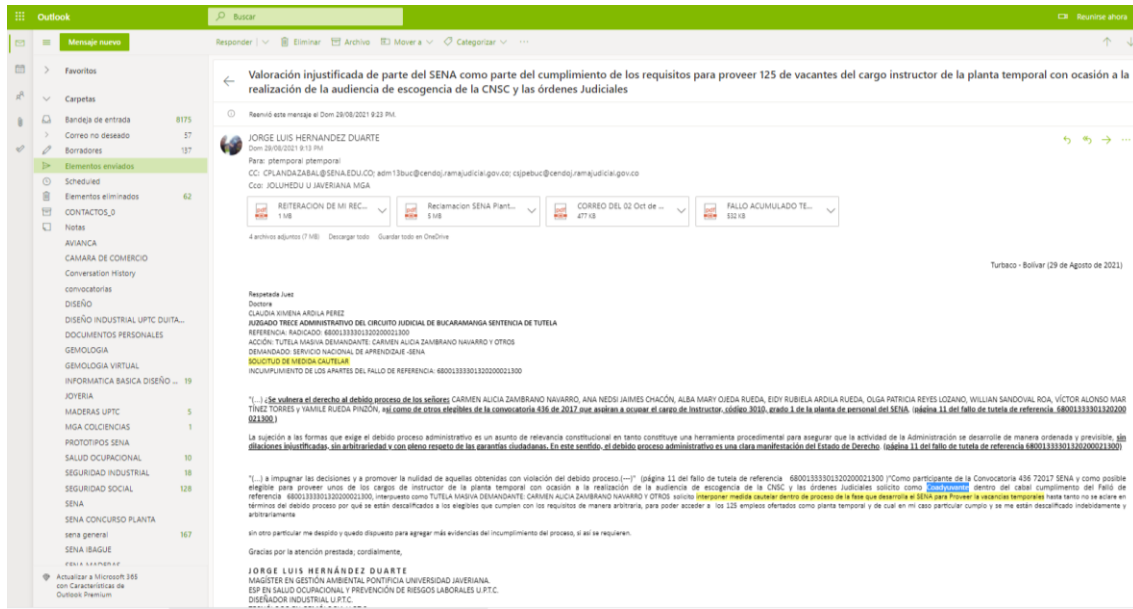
Outlook
Buscar
Reunirse ahora
Mensaje nuevo
Responder | Eliminar Archivo Mover a Categorizar ···
Favoritos
Carpetas
Bandeja de entrada 8175
Correo no deseado 57
Borradores 137
Elementos enviados
Scheduled
Elementos eliminados 62
CONTACTOS_0
Notas
AVIANCA
CAMARA DE COMERCIO
Conversation History
convocatorias
DISEÑO
DISEÑO INDUSTRIAL UPTC DUITA...
DOCUMENTOS PERSONALES
GEMOLOGIA
GEMOLOGIA VIRTUAL
INFORMATICA BASICA DISEÑO ... 19
JOYERIA
MADERAS UPTC 5
MGA COLCIENCIAS 1
PROTOTIPOS SENA
SALUD OCUPACIONAL 10
SEGURIDAD INDUSTRIAL 18
SEGURIDAD SOCIAL 128
SENA
SENA CONCURSO PLANTA
sena general 167
SENA IBAGUE
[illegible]
Actualizar a Microsoft 365 con Características de Outlook Premium

Valoración injustificada de parte del SENA como parte del cumplimiento de los requisitos para proveer 125 de vacantes del cargo instructor de la planta temporal con ocasión a la realización de la audiencia de escogencia de la CNSC y las órdenes Judiciales

Reenvió este mensaje el Dom 29/08/2021 9:23 PM.

JORGE LUIS HERNANDEZ DUARTE
Dom 29/08/2021 9:13 PM
Para: ptemporal ptemporal
CC: CPLANDAZABAL@SENA.EDU.CO; adm13buc@cendoj.ramajudicial.gov.co; csjpebuc@cendoj.ramajudicial.gov.co
Cco: JOLUHEDU U JAVERIANA MGA

REITERACION DE MI REC... 1 MB
Reclamacion SENA Plant... 5 MB
CORREO DEL 02 Oct de ... 477 KB
FALLO ACUMULADO TE... 532 KB

4 archivos adjuntos (7 MB) Descargar todo Guardar todo en OneDrive

Turbaco - Bolivar (29 de Agosto de 2021)

Respetada Juez
Doctora
CLAUDIA XIMENA ARDILA PEREZ
JUZGADO TRECE ADMINISTRATIVO DEL CIRCUITO JUDICIAL DE BUCARAMANGA SENTENCIA DE TUTELA
REFERENCIA: RADICADO: 68001333301320200021300
ACCIÓN: TUTELA MASIVA DEMANDANTE: CARMEN ALICIA ZAMBRANO NAVARRO Y OTROS
DEMANDADO: SERVICIO NACIONAL DE APRENDIZAJE -SENA
SOLICITUD DE MEDIDA CAUTELAR
INCUMPLIMIENTO DE LOS APARTES DEL FALLO DE REFERENCIA: 68001333301320200021300

"(...) ¿Se vulnera el derecho al debido proceso de los señores CARMEN ALICIA ZAMBRANO NAVARRO, ANA NEDSI JAIMES CHACÓN, ALBA MARY OJEDA RUEDA, EIDY RUBIELA ARDILA RUEDA, OLGA PATRICIA REYES LOZANO, WILLIAN SANDOVAL ROA, VÍCTOR ALONSO MARTÍNEZ TORRES y YAMILE RUEDA PINZÓN, así como de otros elegibles de la convocatoria 436 de 2017 que aspiran a ocupar el cargo de Instructor, código 3010, grado 1 de la planta de personal del SENA. (página 11 del fallo de tutela de referencia 68001333301320200021300 )

La sujeción a las formas que exige el debido proceso administrativo es un asunto de relevancia constitucional en tanto constituye una herramienta procedimental para asegurar que la actividad de la Administración se desarrolle de manera ordenada y previsible, sin dilaciones injustificadas, sin arbitrariedad y con pleno respeto de las garantías ciudadanas. En este sentido, el debido proceso administrativo es una clara manifestación del Estado de Derecho. (página 11 del fallo de tutela de referencia 68001333301320200021300)

"(...) a impugnar las decisiones y a promover la nulidad de aquellas obtenidas con violación del debido proceso.(—)" (página 11 del fallo de tutela de referencia 68001333301320200021300 )"Como participante de la Convocatoria 436 72017 SENA y como posible elegible para proveer unos de los cargos de instructor de la planta temporal con ocasión a la realización de la audiencia de escogencia de la CNSC y las órdenes Judiciales solicito como Coadyuvante dentro del cabal cumplimiento del Fallo de referencia 68001333301320200021300, interpuesto como TUTELA MASIVA DEMANDANTE: CARMEN ALICIA ZAMBRANO NAVARRO Y OTROS solicito interponer medida cautelar dentro de proceso de la fase que desarrolla el SENA para Proveer la vacancias temporales hasta tanto no se aclare en términos del debido proceso por qué se están descalificados a los elegibles que cumplen con los requisitos de manera arbitraria, para poder acceder a los 125 empleos ofertados como planta temporal y de cual en mi caso particular cumplo y se me están descalificado indebidamente y arbitrariamente

sin otro particular me despido y quedo dispuesto para agregar más evidencias del incumplimiento del proceso, si así se requieren.

Gracias por la atención prestada; cordialmente,

JORGE LUIS HERNÁNDEZ DUARTE
MAGÍSTER EN GESTIÓN AMBIENTAL PONTIFICIA UNIVERSIDAD JAVERIANA.
ESP EN SALUD OCUPACIONAL Y PREVENCIÓN DE RIESGOS LABORALES U.P.T.C.
DISEÑADOR INDUSTRIAL U.P.T.C.
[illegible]